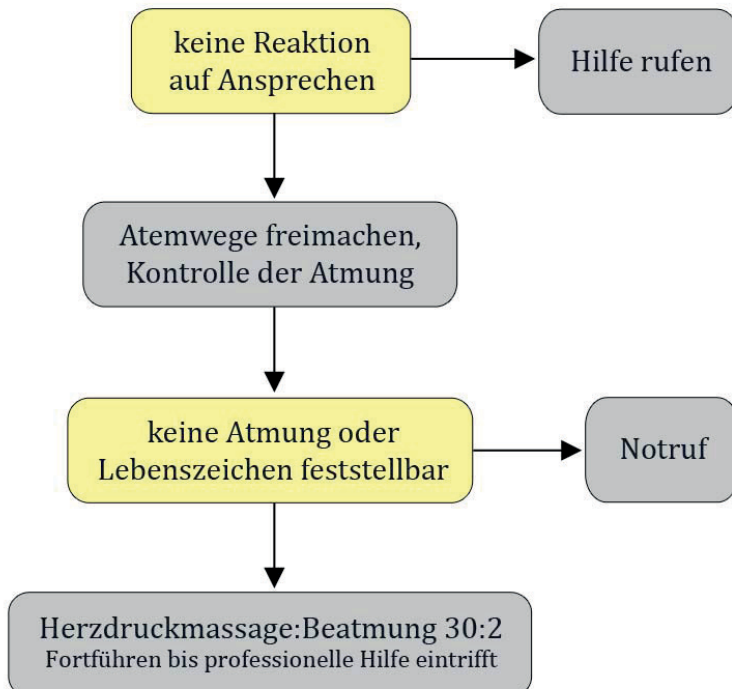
keine Reaktion auf Ansprechen

Hilfe rufen

Atemwege freimachen, Kontrolle der Atmung

keine Atmung oder Lebenszeichen feststellbar

Notruf

Herzdruckmassage:Beatmung 30:2
Fortführen bis professionelle Hilfe eintrifft